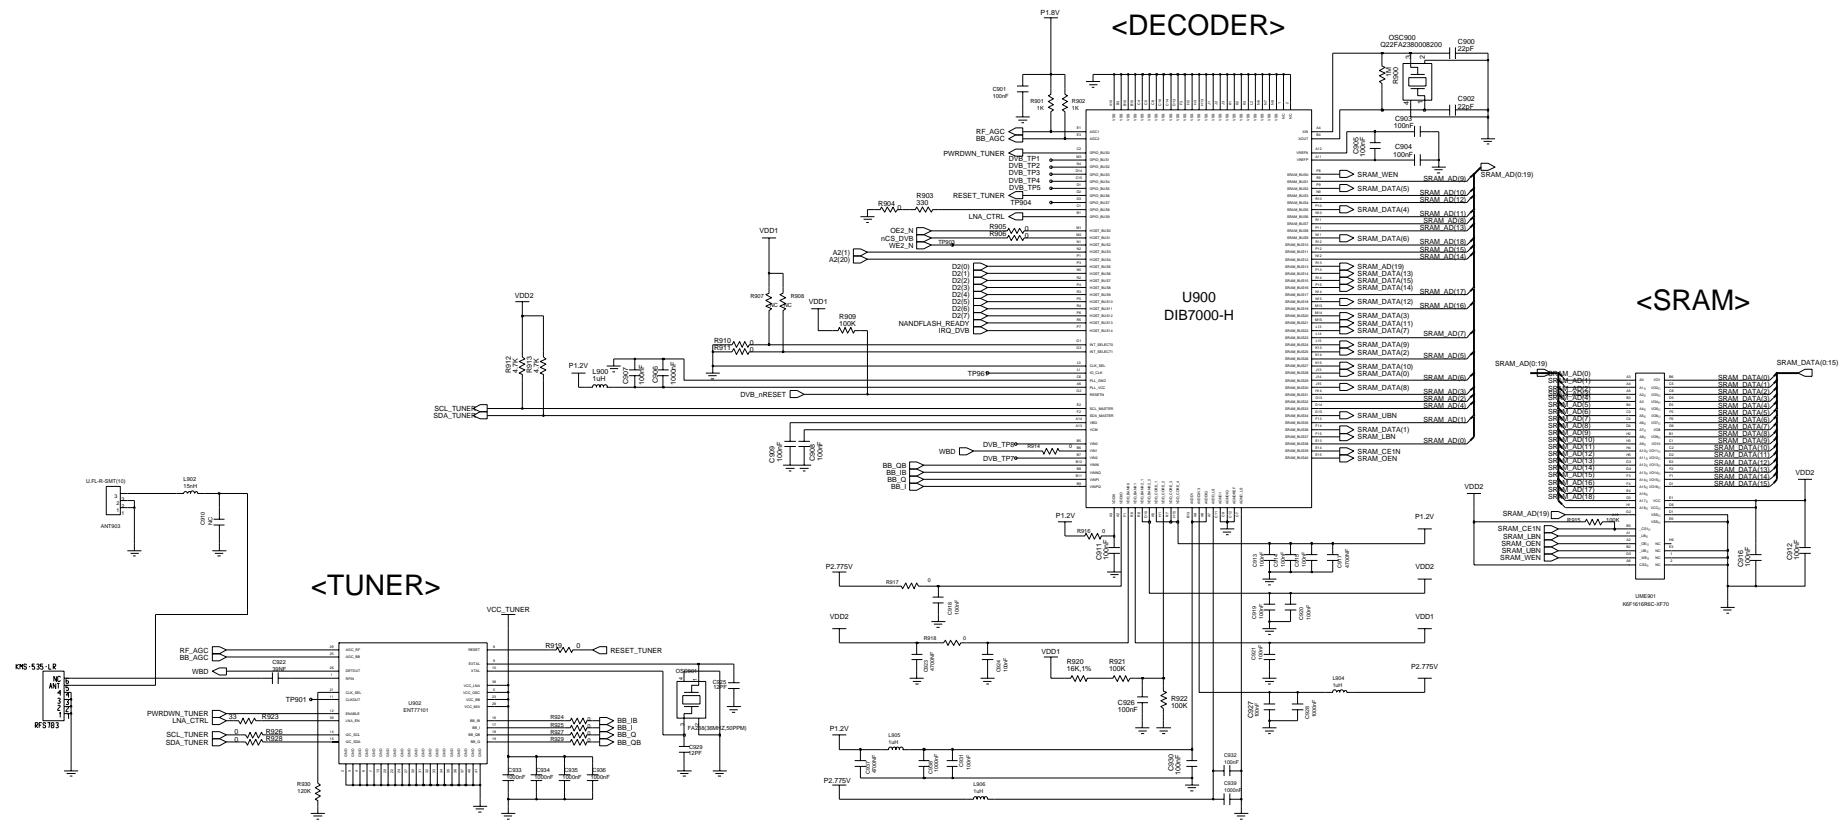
<DECODER>

P1.8V

C901 100nF

R901 1K

R902 1K

OSC900 Q22FA2380008200

C900 22pF

R900 1M

C902 22pF

C903 100nF

C905 100nF

C904 100nF

RF_AGC
BB_AGC

PWRDWN_TUNER
DVB_TP1
DVB_TP2
DVB_TP3
DVB_TP4
DVB_TP5

RESET_TUNER
TP904

R903 330

R904 0

LNA_CTRL

OE2_N
nCS_DVB
WE2_N

R905 0
R906 0
TP903

A2(1)
A2(20)

VDD1

D2(0)
D2(1)
D2(2)
D2(3)
D2(4)
D2(5)
D2(6)
D2(7)
NANDFLASH_READY
IRQ_DVB

R907 NC
R908 NC

VDD1
R909 100K

VDD2

R910 0
R911 0

R912 4.7K
R913 4.7K

P1.2V
L900 1uH
C907 100nF
C906 1000nF

TP961

DVB_nRESET

SCL_TUNER
SDA_TUNER

C909 100nF
C908 100nF

WBD

DVB_TP6
R914 0
DVB_TP7

BB_QB
BB_IB
BB_Q
BB_I

U900
DIB7000-H

SRAM_WEN
SRAM_DATA(5)
SRAM_DATA(4)
SRAM_DATA(6)
SRAM_AD(19)
SRAM_DATA(13)
SRAM_DATA(15)
SRAM_DATA(14)
SRAM_DATA(12)
SRAM_DATA(3)
SRAM_DATA(11)
SRAM_DATA(7)
SRAM_DATA(9)
SRAM_DATA(2)
SRAM_DATA(10)
SRAM_DATA(0)
SRAM_DATA(8)
SRAM_UBN
SRAM_DATA(1)
SRAM_LBN
SRAM_CE1N
SRAM_OEN

SRAM_AD(0:19)
SRAM_AD(9)
SRAM_AD(10)
SRAM_AD(12)
SRAM_AD(11)
SRAM_AD(8)
SRAM_AD(13)
SRAM_AD(18)
SRAM_AD(15)
SRAM_AD(14)
SRAM_AD(17)
SRAM_AD(16)
SRAM_AD(7)
SRAM_AD(5)
SRAM_AD(6)
SRAM_AD(3)
SRAM_AD(2)
SRAM_AD(4)
SRAM_AD(0)

<SRAM>

SRAM_AD(0:19)
SRAM_DATA(0:15)

SRAM_AD(0)
SRAM_AD(1)
SRAM_AD(2)
SRAM_AD(3)
SRAM_AD(4)
SRAM_AD(5)
SRAM_AD(6)
SRAM_AD(7)
SRAM_AD(8)
SRAM_AD(9)
SRAM_AD(10)
SRAM_AD(11)
SRAM_AD(12)
SRAM_AD(13)
SRAM_AD(14)
SRAM_AD(15)
SRAM_AD(16)
SRAM_AD(17)
SRAM_AD(18)
SRAM_AD(19)

SRAM_DATA(0)
SRAM_DATA(1)
SRAM_DATA(2)
SRAM_DATA(3)
SRAM_DATA(4)
SRAM_DATA(5)
SRAM_DATA(6)
SRAM_DATA(7)
SRAM_DATA(8)
SRAM_DATA(9)
SRAM_DATA(10)
SRAM_DATA(11)
SRAM_DATA(12)
SRAM_DATA(13)
SRAM_DATA(14)
SRAM_DATA(15)

VDD2
VDD2

R915 100K

SRAM_CE1N
SRAM_LBN
SRAM_OEN
SRAM_UBN
SRAM_WEN

C916 100nF
C912 100nF

UME901
K6F1616R6C-XF70

U.FL-R-SMT(10)
L902 15nH
C910 NC
ANT903

<TUNER>

VCC_TUNER

RF_AGC
BB_AGC
C922 39NF
WBD

TP901

PWRDWN_TUNER
LNA_CTRL
33
R923

SCL_TUNER
SDA_TUNER
0 R926
0 R928

R930 120K

U902
ENT77101

R919 0
RESET_TUNER

OSC901
FA238(36MHZ,50PPM)
C925 12PF
C929 12PF

R924
R925
R927
R929
BB_IB
BB_I
BB_Q
BB_QB

C933 100nF
C934 100nF
C935 100nF
C936 100nF

KMS-535-LR
NC
ANT
RFS703

P1.2V
R916 0
C911 100nF

P1.2V

C913 100nF
C914 100nF
C915 100nF
C917 4700nF

P2.775V
R917 0
C918 100nF

VDD2

VDD2
R918 0
C923 4700nF
C924 10nF

C919 10nF
C920 100nF

VDD1

VDD1
R920 16K,1%
R921 100K
C926 100nF
R922 100K

C921 100nF

P2.775V
L904 1uH

C927 10nF
C928 100nF

P1.2V
L905 1uH
C937 4700nF
C938 100nF
C931 10nF

C930 100nF

C932 100nF
C939 1000nF

P2.775V
L906 1uH